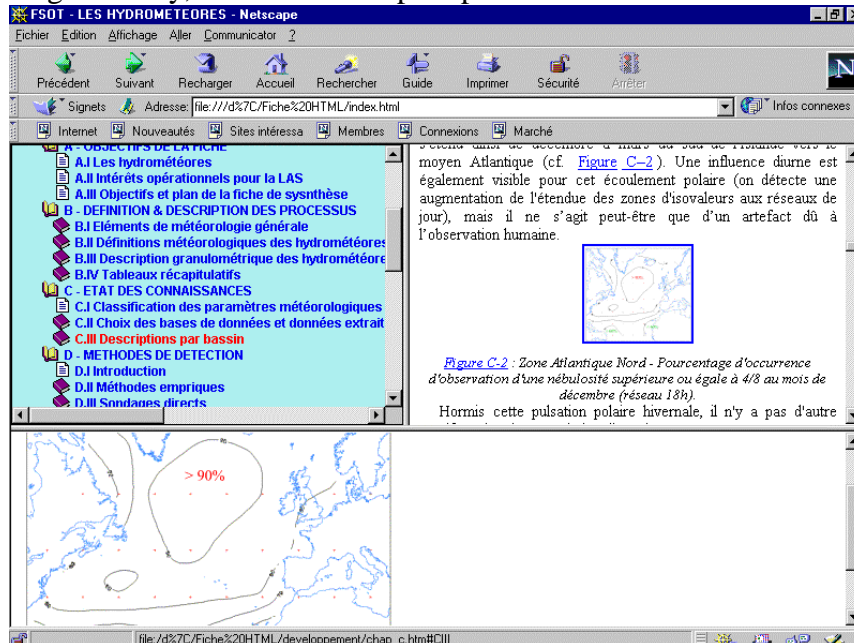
FSOT - LES HYDROMETEORES - Netscape

Fichier Edition Affichage Aller Communicator ?

Précédent Suivant Recharger Accueil Rechercher Guide Imprimer Sécurité Arrêter

Signets Adresse: file:///d%7C/Fiche%20HTML/index.html Infos connexes

Internet Nouveautés Sites intéressa Membres Connexions Marché

A - OBJECTIFS DE LA FICHE
A.I Les hydrométéores
A.II Intérêts opérationnels pour la LAS
A.III Objectifs et plan de la fiche de sysnthèse
B - DEFINITION & DESCRIPTION DES PROCESSUS
B.I Eléments de météorologie générale
B.II Définitions météorologiques des hydrométéores
B.III Description granulométrique des hydrométéore
B.IV Tableaux récapitulatifs
C - ETAT DES CONNAISSANCES
C.I Classification des paramètres météorologiques
C.II Choix des bases de données et données extrait
C.III Descriptions par bassin
D - METHODES DE DETECTION
D.I Introduction
D.II Méthodes empriques
D.III Sondages directs

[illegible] moyen Atlantique (cf. Figure C–2 ). Une influence diurne est également visible pour cet écoulement polaire (on détecte une augmentation de l'étendue des zones d'isovaleurs aux réseaux de jour), mais il ne s'agit peut-être que d'un artefact dû à l'observation humaine.

Figure C-2 : Zone Atlantique Nord - Pourcentage d'occurrence d'observation d'une nébulosité supérieure ou égale à 4/8 au mois de décembre (réseau 18h).

Hormis cette pulsation polaire hivernale, il n'y a pas d'autre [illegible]

> 90%

file:/d%7C/Fiche%20HTML/developpement/chap_c.htm#CIII